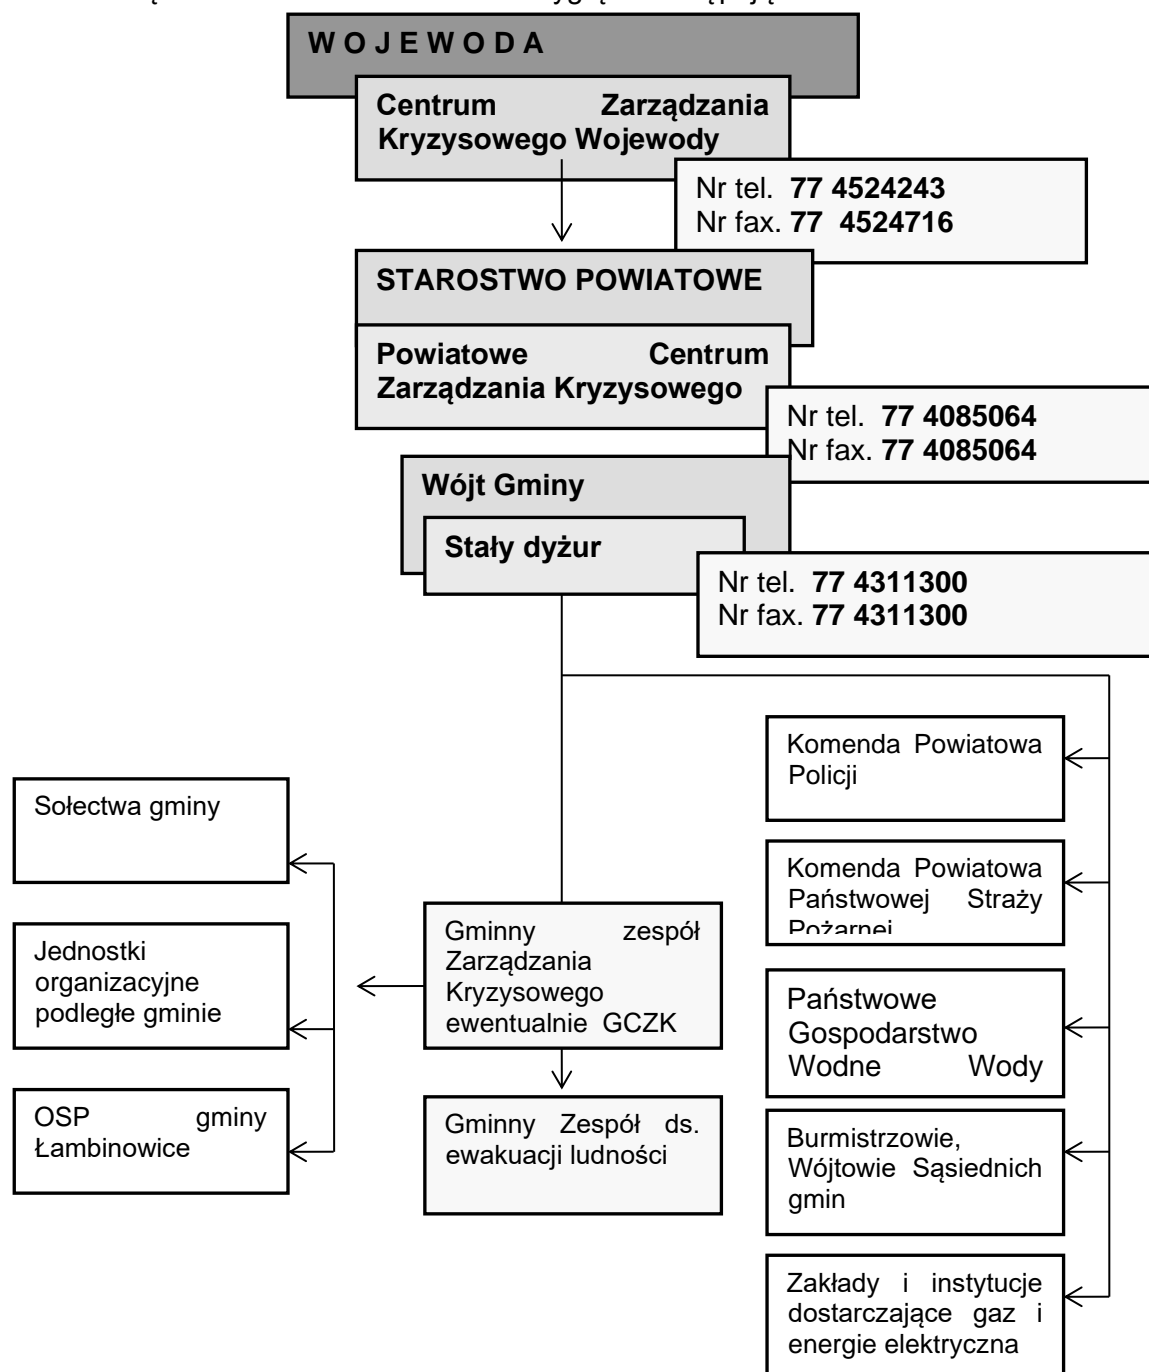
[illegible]

W O J E W O D A

Centrum Zarządzania Kryzysowego Wojewody

Nr tel. **77 4524243**
Nr fax. **77 4524716**

STAROSTWO POWIATOWE

Powiatowe Centrum Zarządzania Kryzysowego

Nr tel. **77 4085064**
Nr fax. **77 4085064**

Wójt Gminy

Stały dyżur

Nr tel. **77 4311300**
Nr fax. **77 4311300**

Sołectwa gminy

Jednostki organizacyjne podległe gminie

OSP gminy Łambinowice

Gminny zespół Zarządzania Kryzysowego ewentualnie GCZK

Gminny Zespół ds. ewakuacji ludności

Komenda Powiatowa Policji

Komenda Powiatowa Państwowej Straży Pożarnej

Państwowe Gospodarstwo Wodne Wody

Burmistrzowie, Wójtowie Sąsiednich gmin

Zakłady i instytucje dostarczające gaz i energie elektryczna